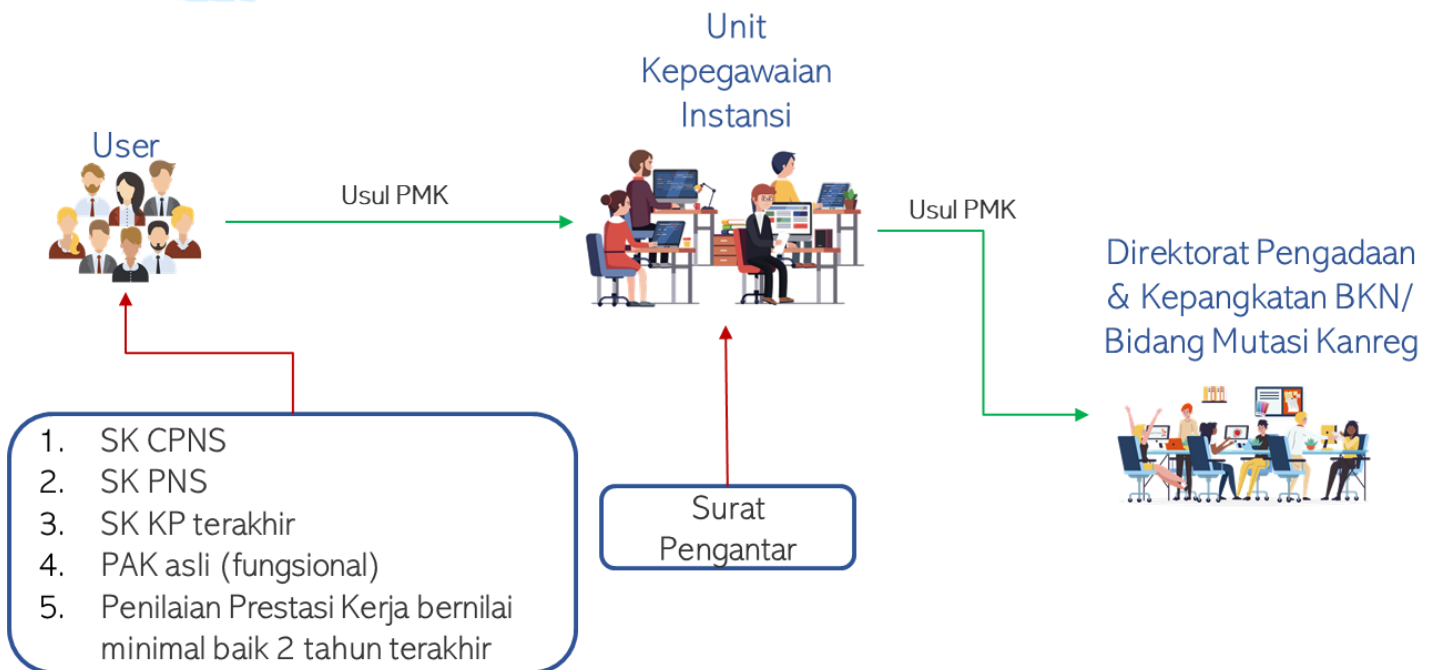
Unit Kepegawaian Instansi

User

Usul PMK

Usul PMK

Direktorat Pengadaan & Kepangkatan BKN/ Bidang Mutasi Kanreg

1. SK CPNS
2. SK PNS
3. SK KP terakhir
4. PAK asli (fungsional)
5. Penilaian Prestasi Kerja bernilai minimal baik 2 tahun terakhir

Surat Pengantar